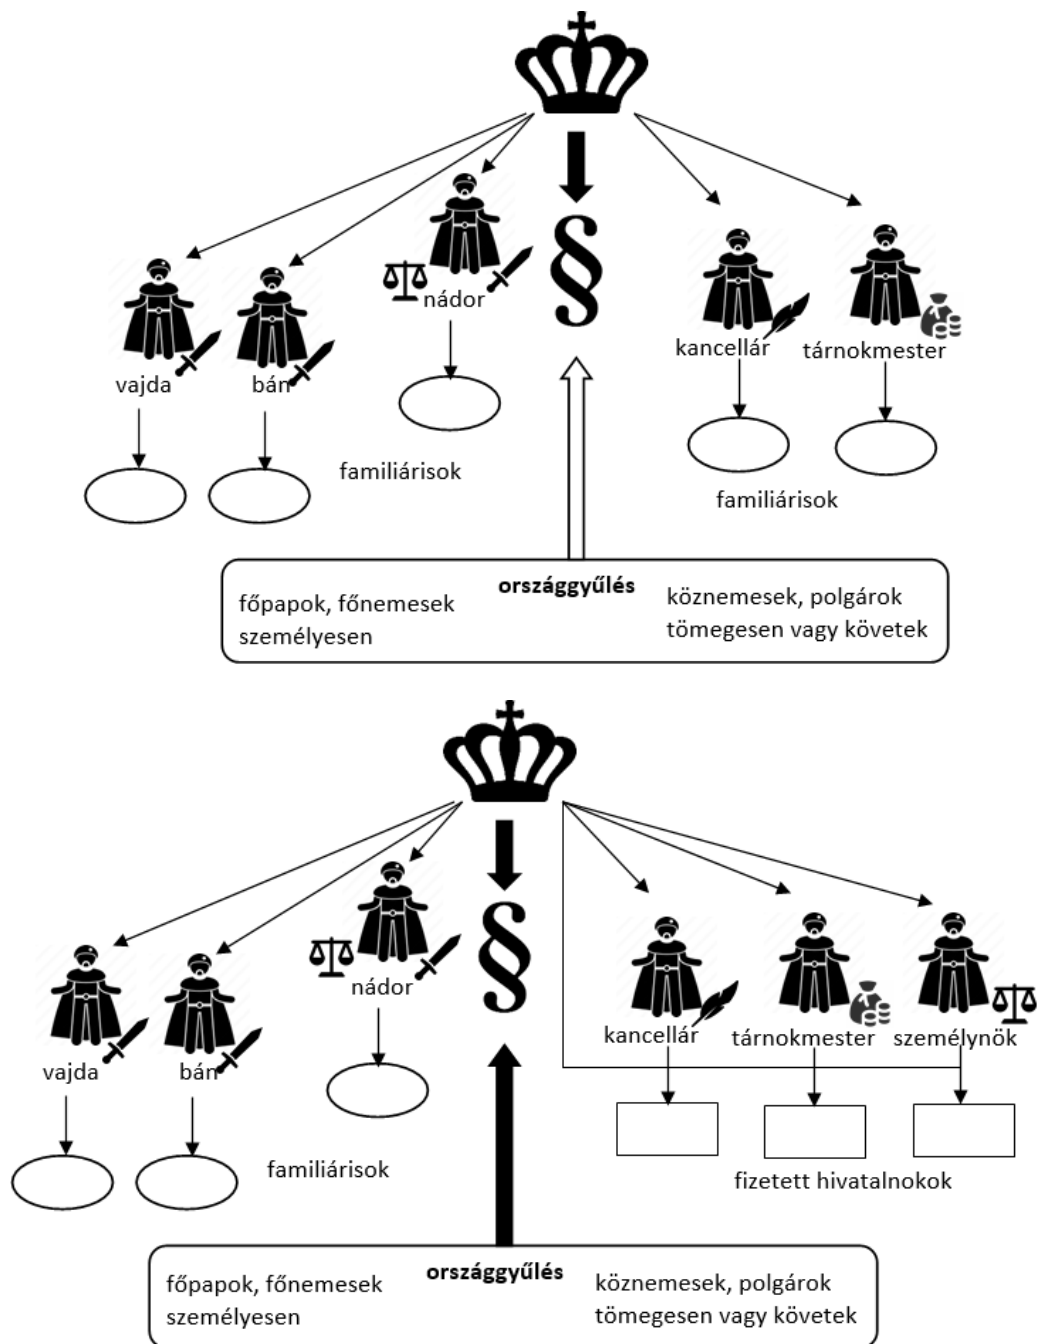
§

nádor

vajda

bán

kancellár

tárnokmester

familiárisok

familiárisok

országgyűlés

főpapok, főnemesek személyesen

köznemesek, polgárok tömegesen vagy követek

§

nádor

vajda

bán

kancellár

tárnokmester

személynök

familiárisok

fizetett hivatalnokok

országgyűlés

főpapok, főnemesek személyesen

köznemesek, polgárok tömegesen vagy követek